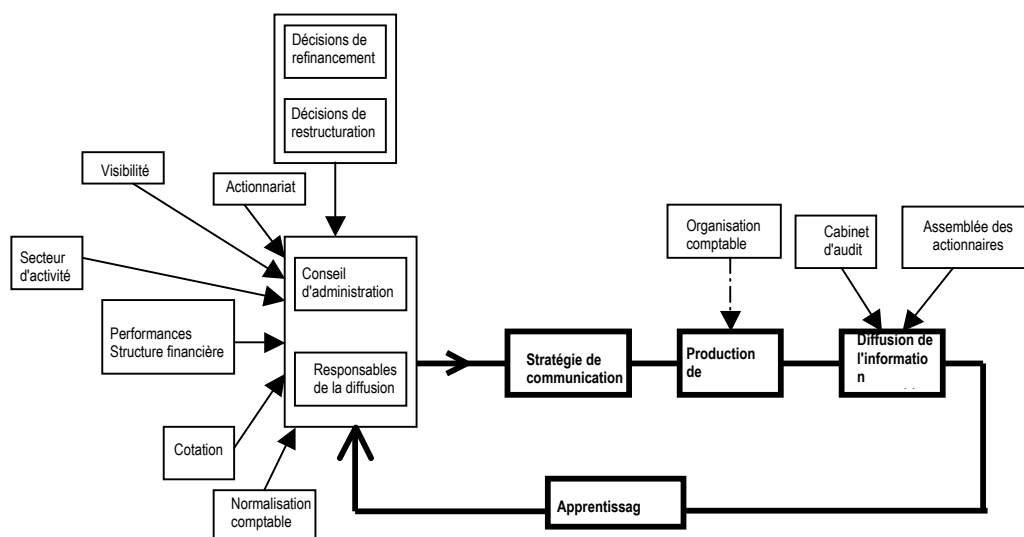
Décisions de refinancement

Décisions de restructuration

Visibilité

Actionnariat

Secteur d'activité

Conseil d'administration

Performances Structure financière

Responsables de la diffusion

Cotation

Normalisation comptable

Organisation comptable

Cabinet d'audit

Assemblée des actionnaires

Stratégie de communication

Production de

Diffusion de l'informatio n

Apprentissag